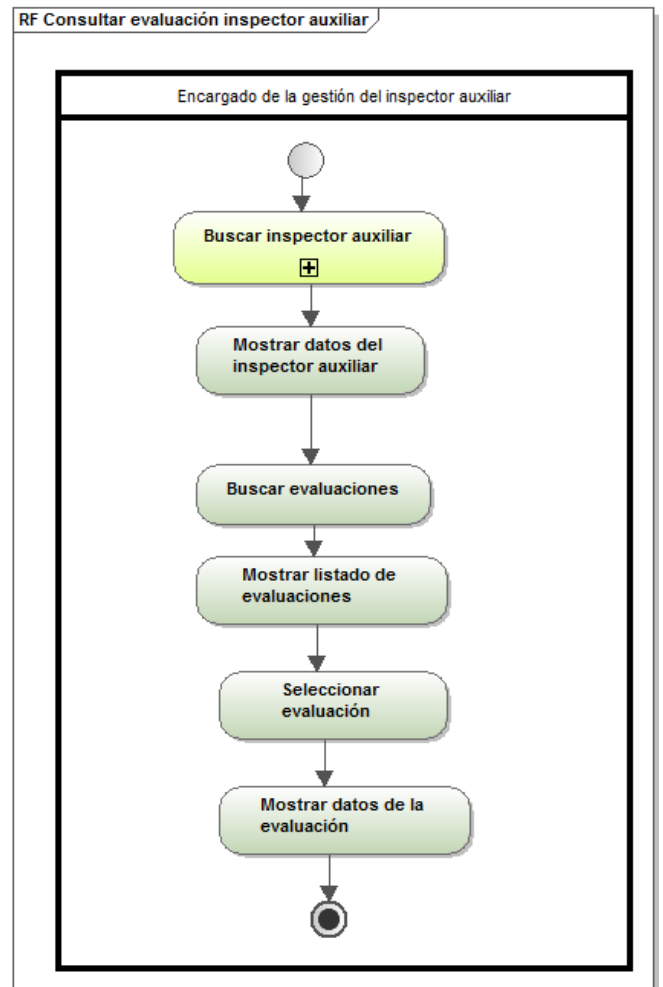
RF Consultar evaluación inspector auxiliar

Encargado de la gestión del inspector auxiliar

Buscar inspector auxiliar

Mostrar datos del inspector auxiliar

Buscar evaluaciones

Mostrar listado de evaluaciones

Seleccionar evaluación

Mostrar datos de la evaluación